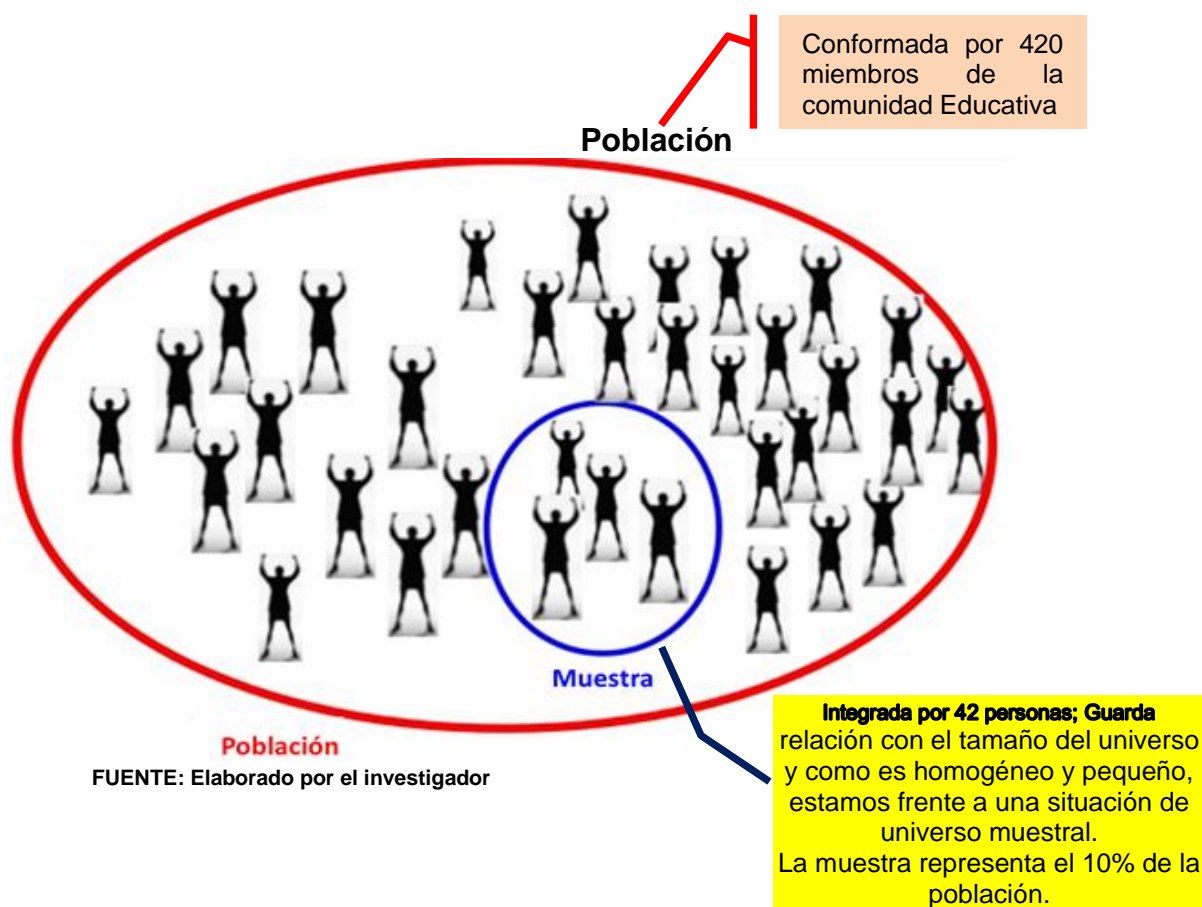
Conformada por 420 miembros de la comunidad Educativa

Población

Muestra

Población

FUENTE: Elaborado por el investigador

Integrada por 42 personas; Guarda relación con el tamaño del universo y como es homogéneo y pequeño, estamos frente a una situación de universo muestral.
La muestra representa el 10% de la población.